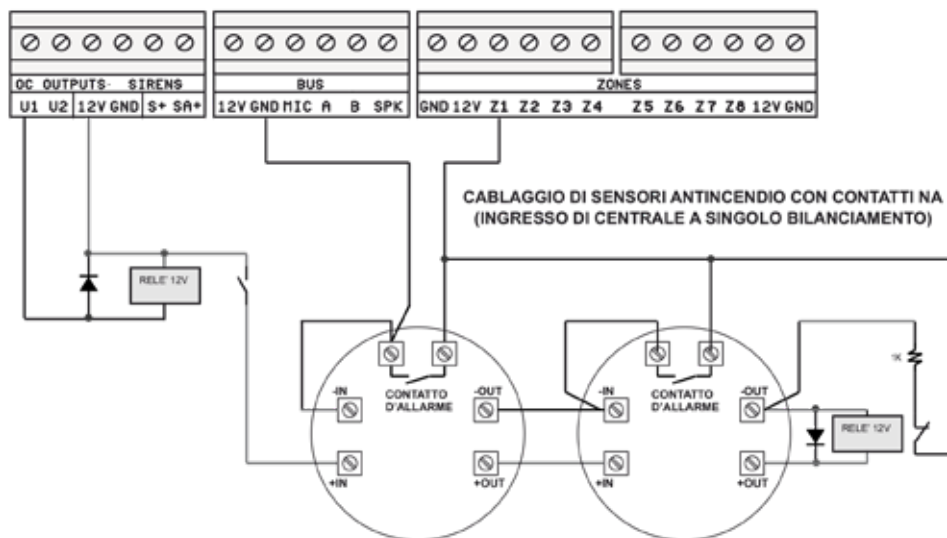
OC OUTPUTS SIRENS
U1 U2 12V GND S+ SA+

BUS
12V GND MIC A B SPK

ZONES
GND 12V Z1 Z2 Z3 Z4 Z5 Z6 Z7 Z8 12V GND

CABLAGGIO DI SENSORI ANTINCENDIO CON CONTATTI NA
(INGRESSO DI CENTRALE A SINGOLO BILANCIAMENTO)

RELE' 12V

-IN
CONTATTO D'ALLARME
-OUT
+IN
+OUT

-IN
CONTATTO D'ALLARME
-OUT
+IN
+OUT

1K
RELE' 12V